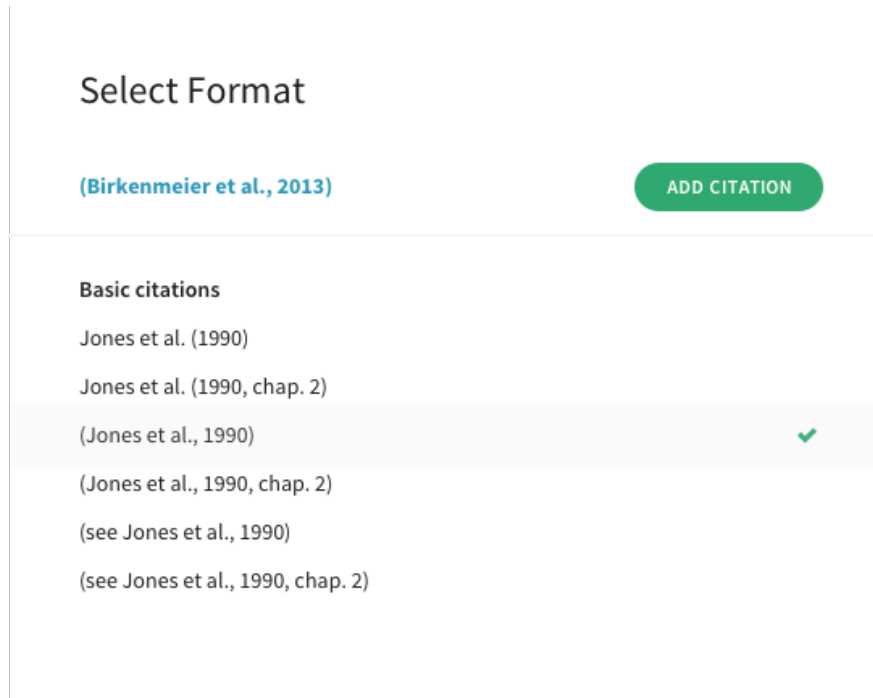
Select Format

(Birkenmeier et al., 2013)

ADD CITATION

Basic citations

Jones et al. (1990)

Jones et al. (1990, chap. 2)

(Jones et al., 1990)

(Jones et al., 1990, chap. 2)

(see Jones et al., 1990)

(see Jones et al., 1990, chap. 2)